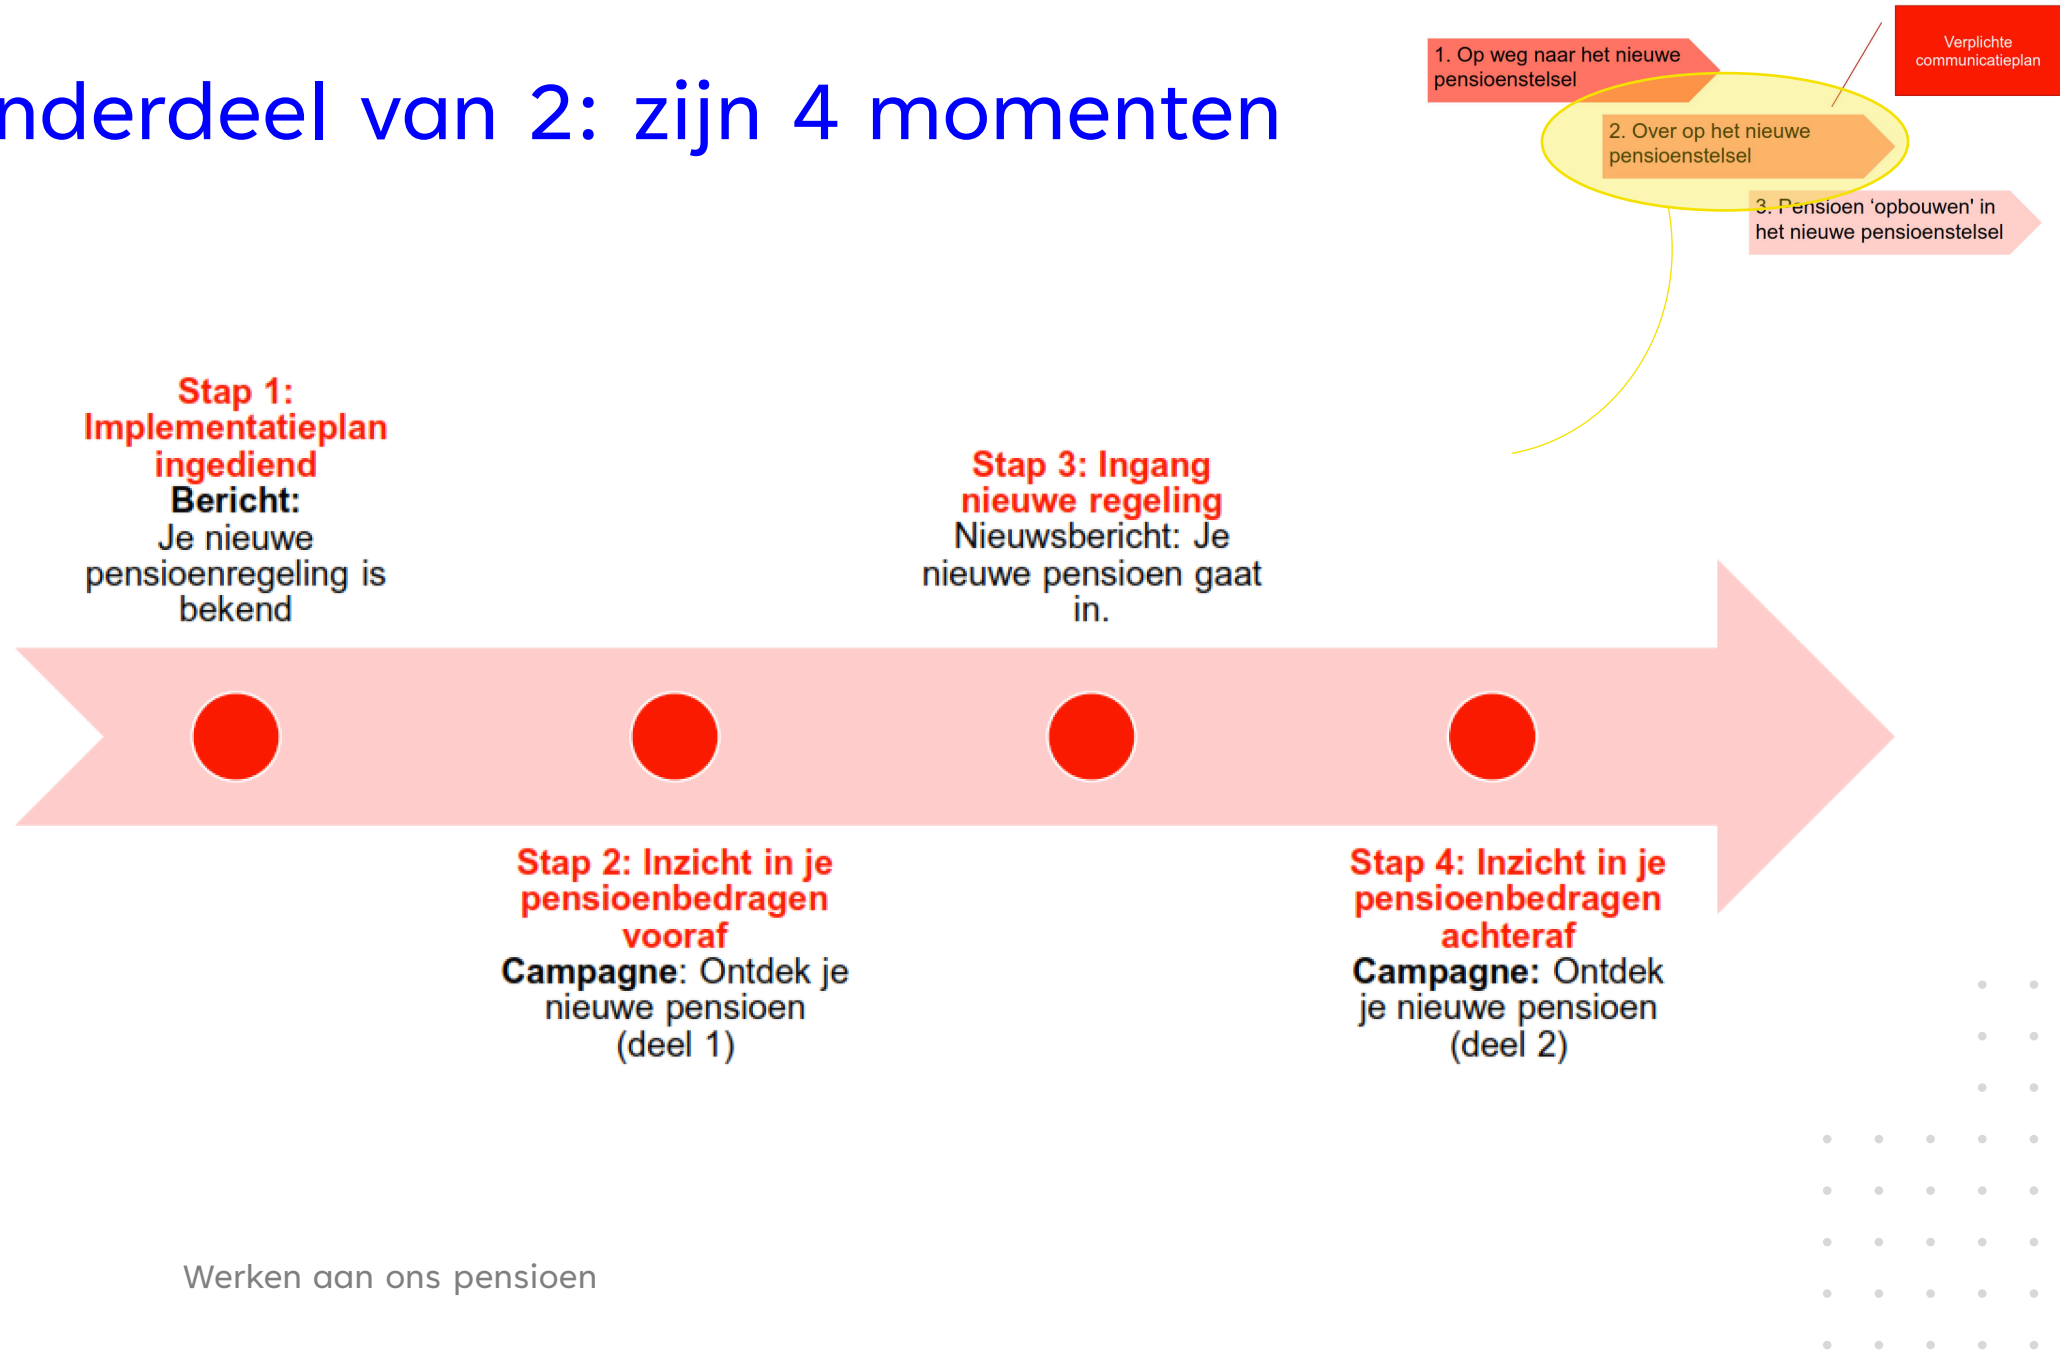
nderdeel van 2: zijn 4 momenten

1. Op weg naar het nieuwe pensioenstelsel

Verplichte communicatieplan

2. Over op het nieuwe pensioenstelsel

3. Pensioen 'opbouwen' in het nieuwe pensioenstelsel

Stap 1: Implementatieplan ingediend
Bericht:
Je nieuwe pensioenregeling is bekend

Stap 3: Ingang nieuwe regeling
Nieuwsbericht: Je nieuwe pensioen gaat in.

Stap 2: Inzicht in je pensioenbedragen vooraf
Campagne: Ontdek je nieuwe pensioen (deel 1)

Stap 4: Inzicht in je pensioenbedragen achteraf
Campagne: Ontdek je nieuwe pensioen (deel 2)

Werken aan ons pensioen